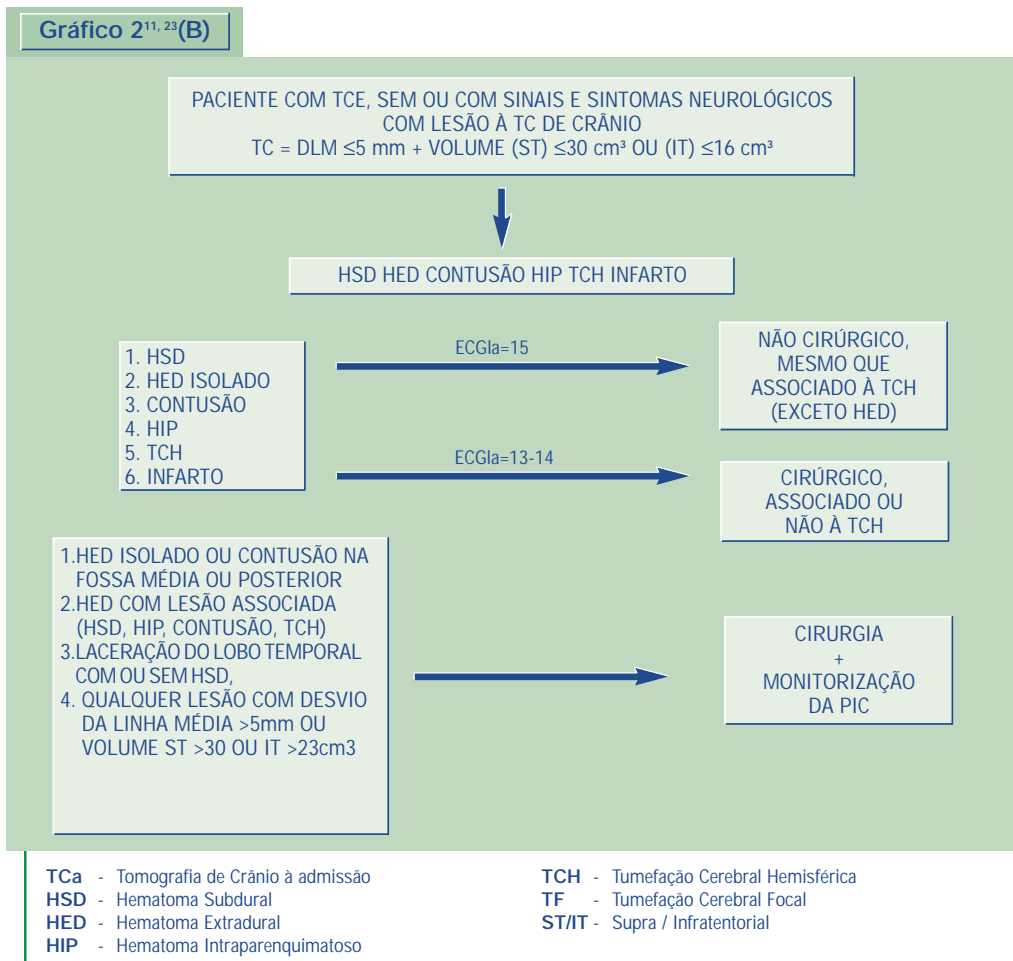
Gráfico 2$^{11, 23}$(B)

PACIENTE COM TCE, SEM OU COM SINAIS E SINTOMAS NEUROLÓGICOS COM LESÃO À TC DE CRÂNIO
TC = DLM ≤5 mm + VOLUME (ST) ≤30 cm³ OU (IT) ≤16 cm³

HSD HED CONTUSÃO HIP TCH INFARTO

1. HSD
2. HED ISOLADO
3. CONTUSÃO
4. HIP
5. TCH
6. INFARTO

ECGla=15

NÃO CIRÚRGICO, MESMO QUE ASSOCIADO À TCH (EXCETO HED)

ECGla=13-14

CIRÚRGICO, ASSOCIADO OU NÃO À TCH

1.HED ISOLADO OU CONTUSÃO NA FOSSA MÉDIA OU POSTERIOR
2.HED COM LESÃO ASSOCIADA (HSD, HIP, CONTUSÃO, TCH)
3.LACERAÇÃO DO LOBO TEMPORAL COM OU SEM HSD,
4. QUALQUER LESÃO COM DESVIO DA LINHA MÉDIA >5mm OU VOLUME ST >30 OU IT >23cm3

CIRURGIA
+
MONITORIZAÇÃO DA PIC

TCa - Tomografia de Crânio à admissão
HSD - Hematoma Subdural
HED - Hematoma Extradural
HIP - Hematoma Intraparenquimatoso

TCH - Tumefação Cerebral Hemisférica
TF - Tumefação Cerebral Focal
ST/IT - Supra / Infratentorial